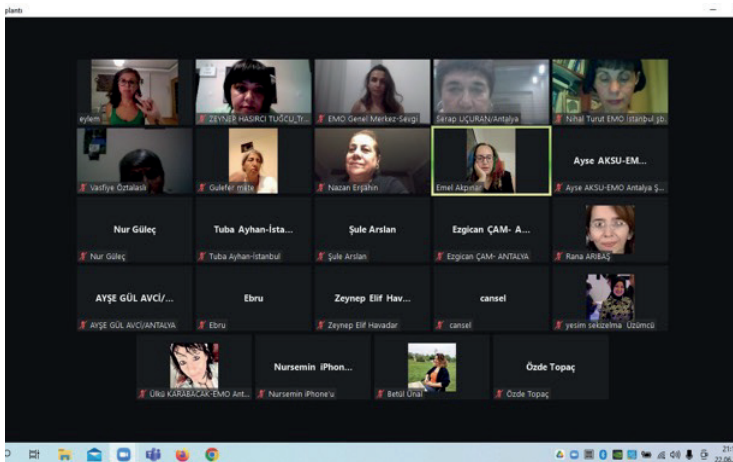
plantı

eylem

ZEYNEP HASIRCI TUĞCU_Tr...

EMO Genel Merkez-Sevgi

Serap UÇURAN/Antalya

Nihal Turut EMO İstanbul şb.

Vasfiye Öztalaslı

Gulefer mate

Nazan Erşahin

Emel Akpınar

Ayse AKSU-EM...

Ayse AKSU-EMO Antalya Ş...

Nur Güleç

Nur Güleç

Tuba Ayhan-İsta...

Tuba Ayhan-İstanbul

Şule Arslan

Şule Arslan

Ezgican ÇAM- A...

Ezgican ÇAM- ANTALYA

Rana ARIBAŞ

AYŞE GÜL AVCİ/...

AYŞE GÜL AVCİ/ANTALYA

Ebru

Ebru

Zeynep Elif Hav...

Zeynep Elif Havadar

cansel

cansel

yesim sekizelma Üzümcü

Ülkü KARABACAK-EMO Ant...

Nursemin iPhon...

Nursemin iPhone'u

Betül Ünal

Özde Topaç

Özde Topaç

21:
22.06